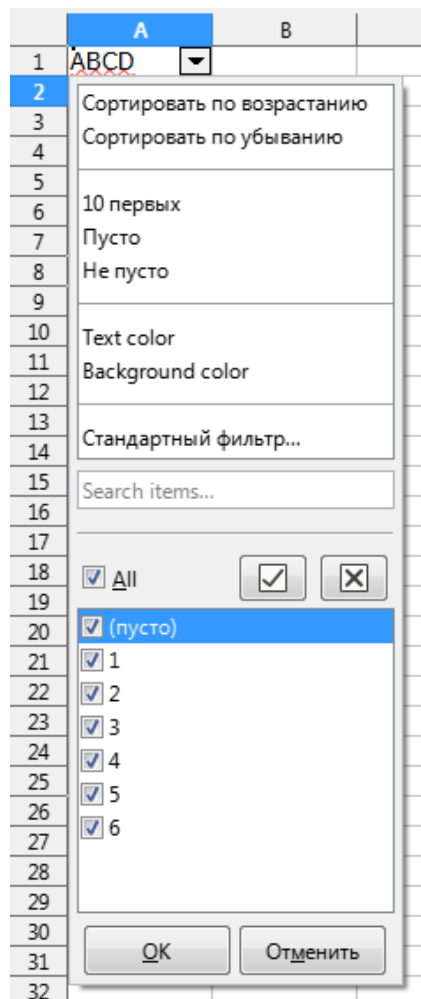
A B
1 ABCD
2
3
4
5
6
7
8
9
10
11
12
13
14
15
16
17
18
19
20
21
22
23
24
25
26
27
28
29
30
31
32

Сортировать по возрастанию
Сортировать по убыванию

10 первых
Пусто
Не пусто

Text color
Background color

Стандартный фильтр...

Search items...

All

(пусто)
1
2
3
4
5
6

OK
Отменить